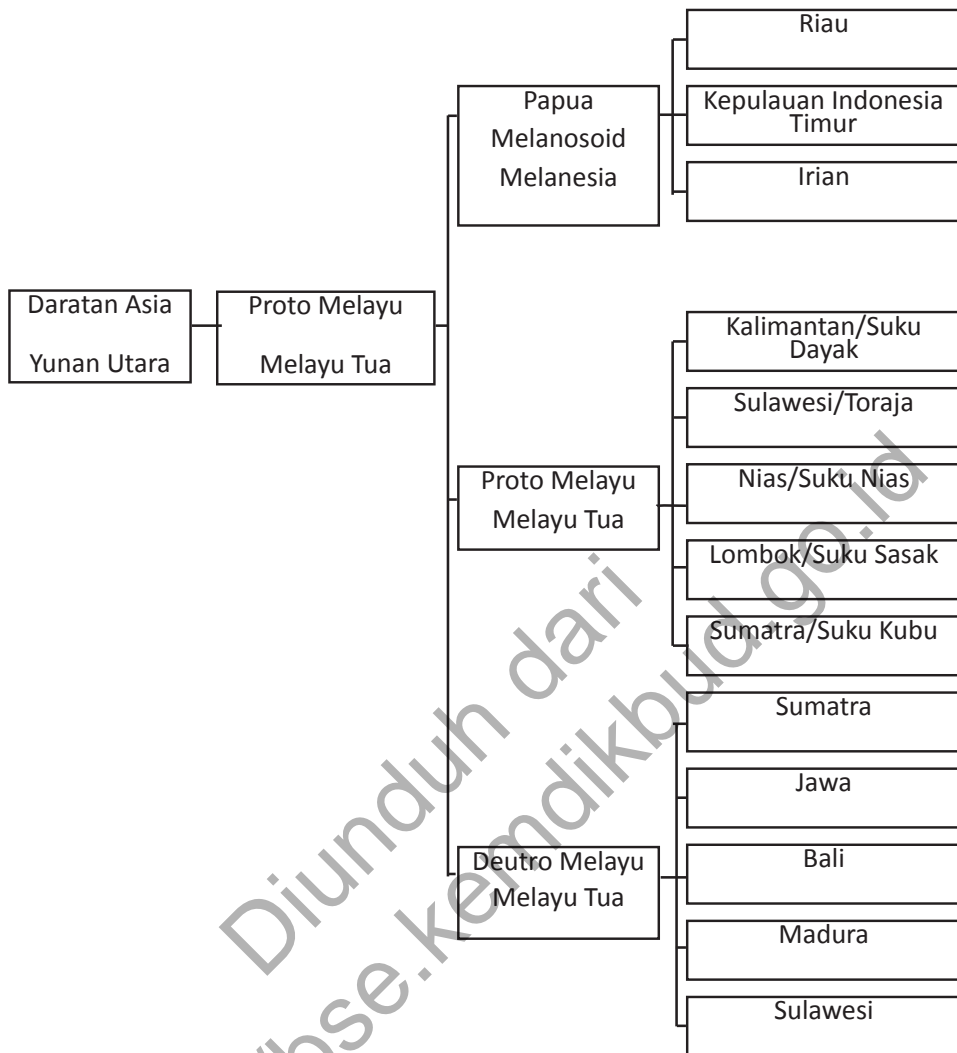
Daratan Asia
Yunan Utara

Proto Melayu
Melayu Tua

Papua
Melanosoid
Melanesia

Riau

Kepulauan Indonesia Timur

Irian

Proto Melayu
Melayu Tua

Kalimantan/Suku Dayak

Sulawesi/Toraja

Nias/Suku Nias

Lombok/Suku Sasak

Sumatra/Suku Kubu

Deutro Melayu
Melayu Tua

Sumatra

Jawa

Bali

Madura

Sulawesi

Diunduh dari
bse.kemdikbud.go.id